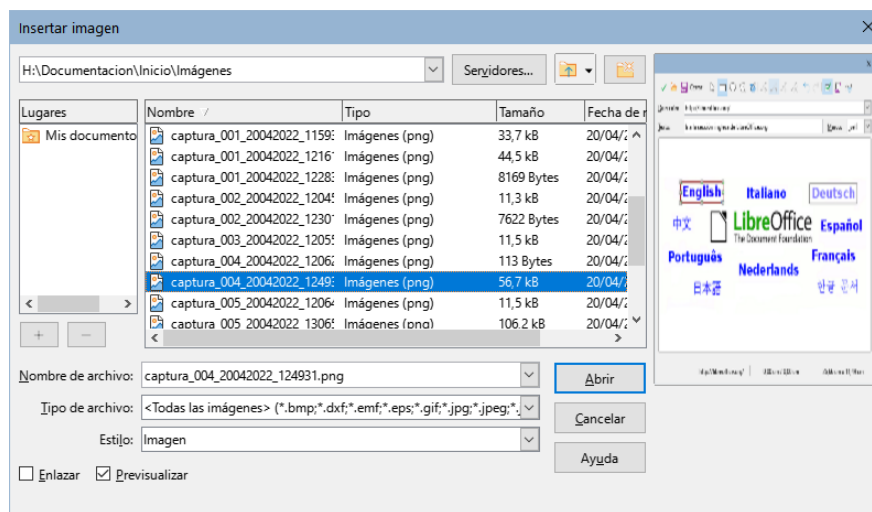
Insertar imagen

H:\Documentacion\Inicio\Imágenes

Servidores...

Lugares

Mis documento

| Nombre | Tipo | Tamaño | Fecha de m |
|---|---|---|---|
| captura_001_20042022_11593 | Imágenes (png) | 33,7 kB | 20/04/2 |
| captura_001_20042022_1216 | Imágenes (png) | 44,5 kB | 20/04/2 |
| captura_001_20042022_12283 | Imágenes (png) | 8169 Bytes | 20/04/2 |
| captura_002_20042022_1204 | Imágenes (png) | 11,3 kB | 20/04/2 |
| captura_002_20042022_1230 | Imágenes (png) | 7622 Bytes | 20/04/2 |
| captura_003_20042022_1205 | Imágenes (png) | 11,5 kB | 20/04/2 |
| captura_004_20042022_1206 | Imágenes (png) | 113 Bytes | 20/04/2 |
| captura_004_20042022_1249 | Imágenes (png) | 56,7 kB | 20/04/2 |
| captura_005_20042022_1206 | Imágenes (png) | 11,5 kB | 20/04/2 |
| captura_005_20042022_1306 | Imágenes (png) | 106,2 kB | 20/04/2 |

English Italiano Deutsch
中文 LibreOffice The Document Foundation Español
Português Nederlands Français
日本語 한글 문서

Nombre de archivo: captura_004_20042022_124931.png

Abrir

Tipo de archivo: <Todas las imágenes> (*.bmp;*.dxf;*.emf;*.eps;*.gif;*.jpg;*.jpeg;*.

Cancelar

Estilo: Imagen

Ayuda

Enlazar Previsualizar